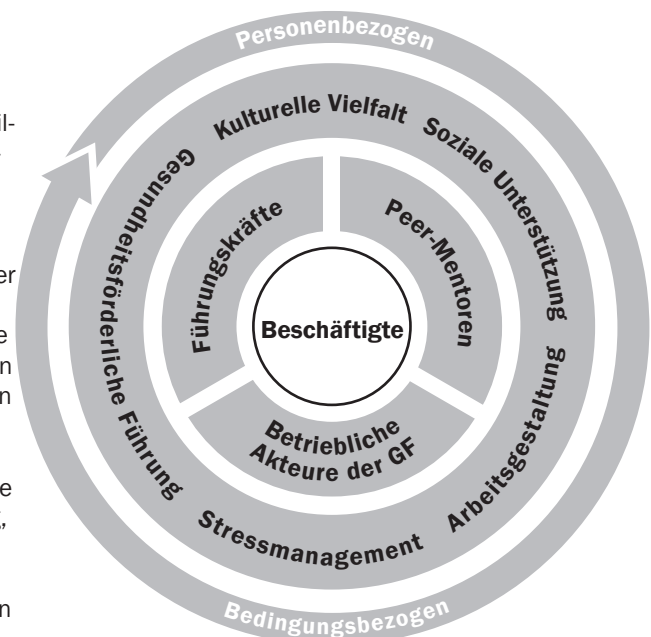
Personenbezogen

Kulturelle Vielfalt

Soziale Unterstützung

Gesundheitsförderliche Führung

Führungskräfte

Peer-Mentoren

Beschäftigte

Arbeitsgestaltung

Betriebliche Akteure der GF

Stressmanagement

Bedingungsbezogen

ll-

er

e
n
n

e
,

n